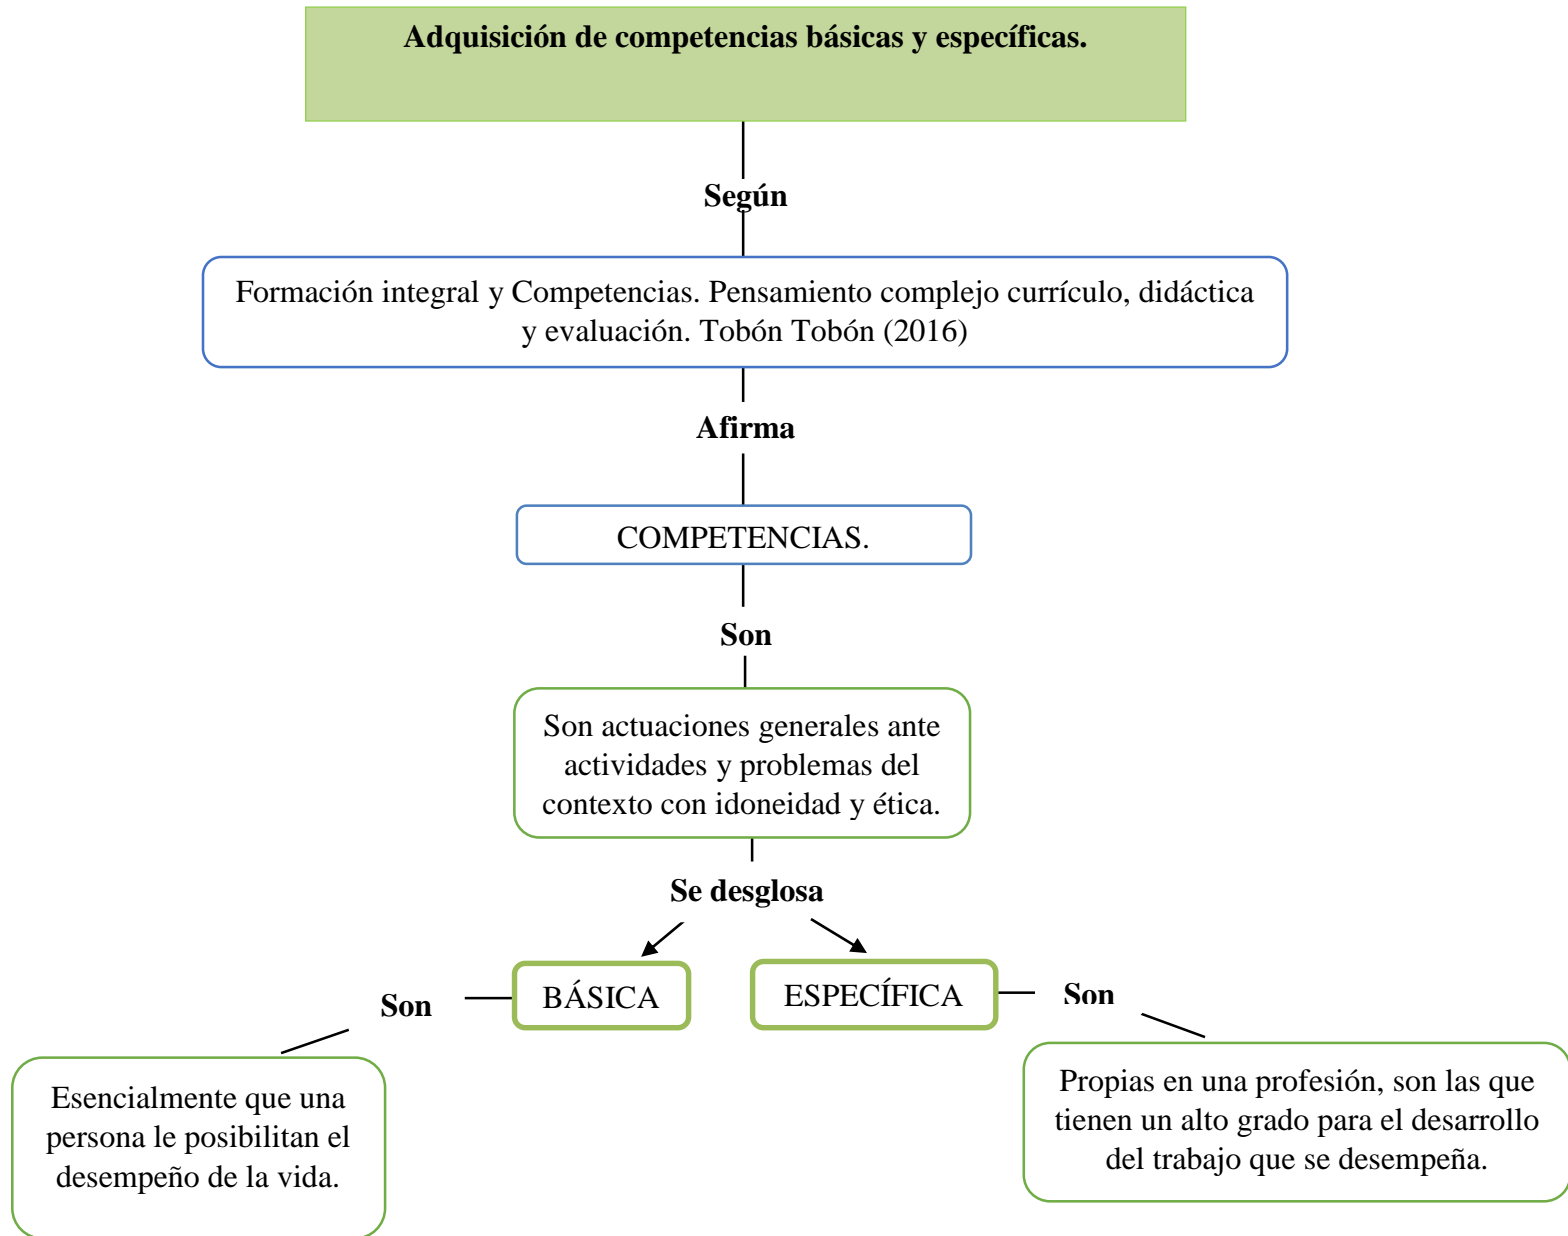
Adquisición de competencias básicas y específicas.

Según

Formación integral y Competencias. Pensamiento complejo currículo, didáctica y evaluación. Tobón Tobón (2016)

Afirma

COMPETENCIAS.

Son

Son actuaciones generales ante actividades y problemas del contexto con idoneidad y ética.

Se desglosa

Son

BÁSICA

ESPECÍFICA

Son

Esencialmente que una persona le posibilitan el desempeño de la vida.

Propias en una profesión, son las que tienen un alto grado para el desarrollo del trabajo que se desempeña.